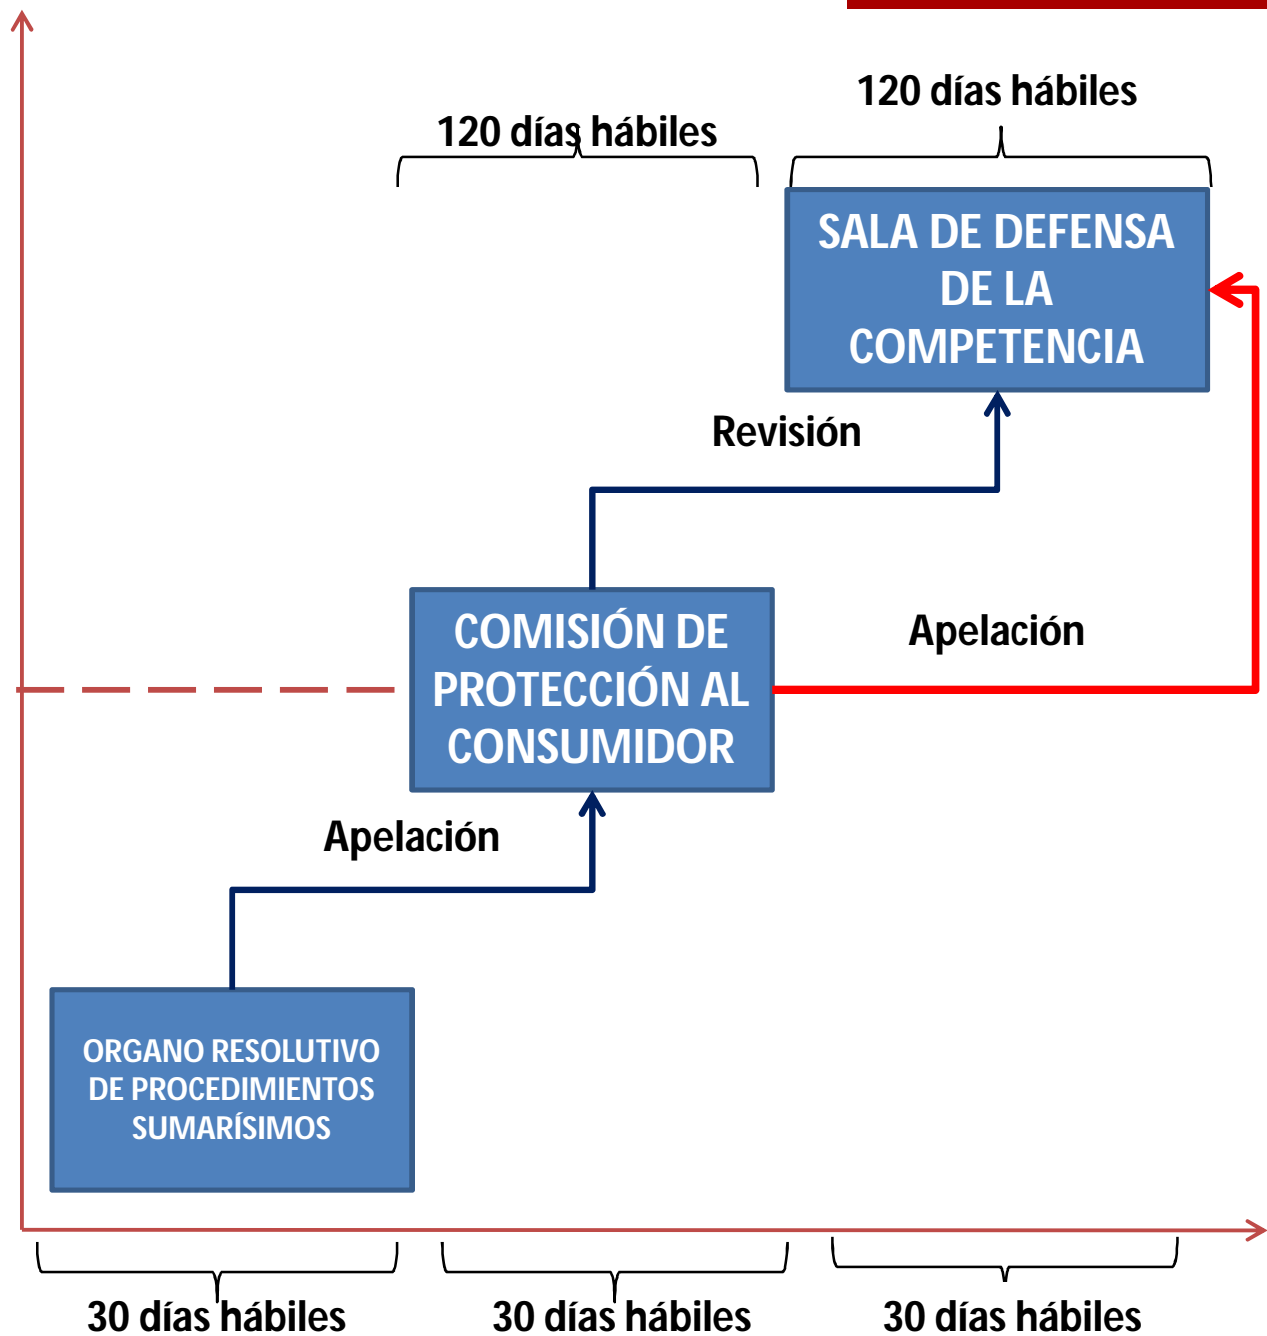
120 días hábiles

120 días hábiles

SALA DE DEFENSA DE LA COMPETENCIA

Revisión

COMISIÓN DE PROTECCIÓN AL CONSUMIDOR

Apelación

Apelación

ORGANO RESOLUTIVO DE PROCEDIMIENTOS SUMARÍSIMOS

30 días hábiles

30 días hábiles

30 días hábiles